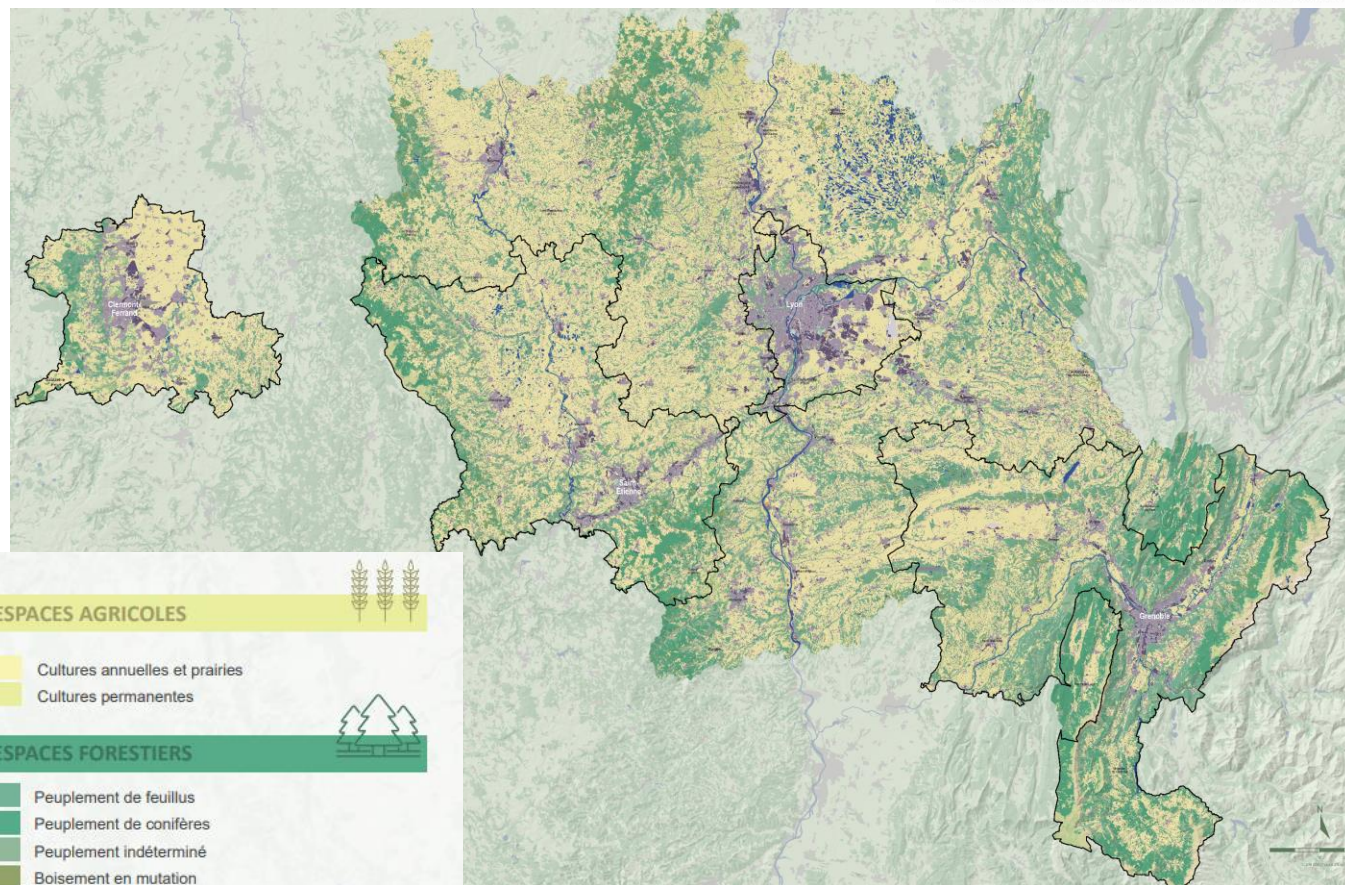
Clermont-Ferrand

Lyon

Saint-Étienne

Grenoble

ESPACES AGRICOLES

Cultures annuelles et prairies
Cultures permanentes

ESPACES FORESTIERS

Peuplement de feuillus
Peuplement de conifères
Peuplement indéterminé
Boisement en mutation